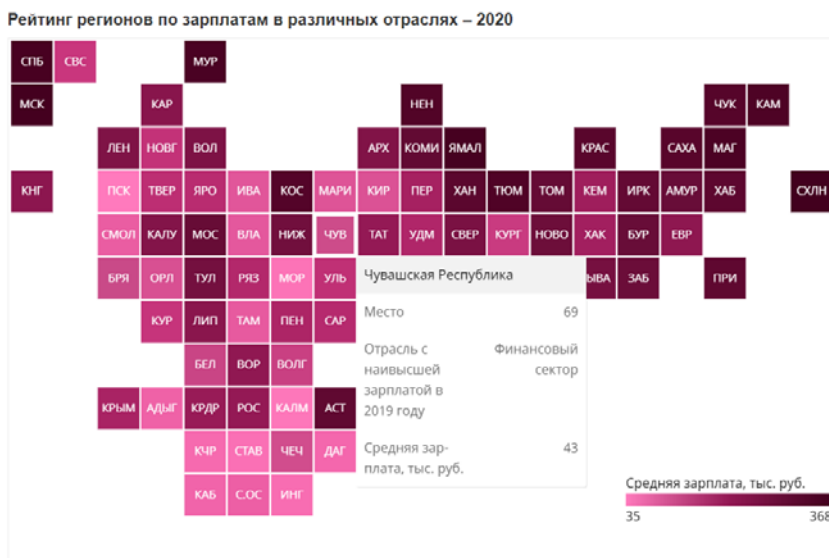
Рейтинг регионов по зарплатам в различных отраслях – 2020

СПБ СВС МУР
МСК КАР НЕН ЧУК КАМ
ЛЕН НОВГ ВОЛ АРХ КОМИ ЯМАЛ КРАС САХА МАГ
КНГ ПСК ТВЕР ЯРО ИВА КОС МАРИ КИР ПЕР ХАН ТЮМ ТОМ КЕМ ИРК АМУР ХАБ СХЛН
СМОЛ КАЛУ МОС ВЛА НИЖ ЧУВ ТАТ УДМ СВЕР КУРГ НОВО ХАК БУР ЕВР
БРЯ ОРЛ ТУЛ РЯЗ МОР УЛЬ ЫВА ЗАБ ПРИ
КУР ЛИП ТАМ ПЕН САР
БЕЛ ВОР ВОЛГ
КРЫМ АДЫГ КРДР РОС КАЛМ АСТ
КЧР СТАВ ЧЕЧ ДАГ
КАБ С.ОС ИНГ

Чувашская Республика
Место 69
Отрасль с наивысшей зарплатой в 2019 году Финансовый сектор
Средняя зарплата, тыс. руб. 43

Средняя зарплата, тыс. руб.
35 368